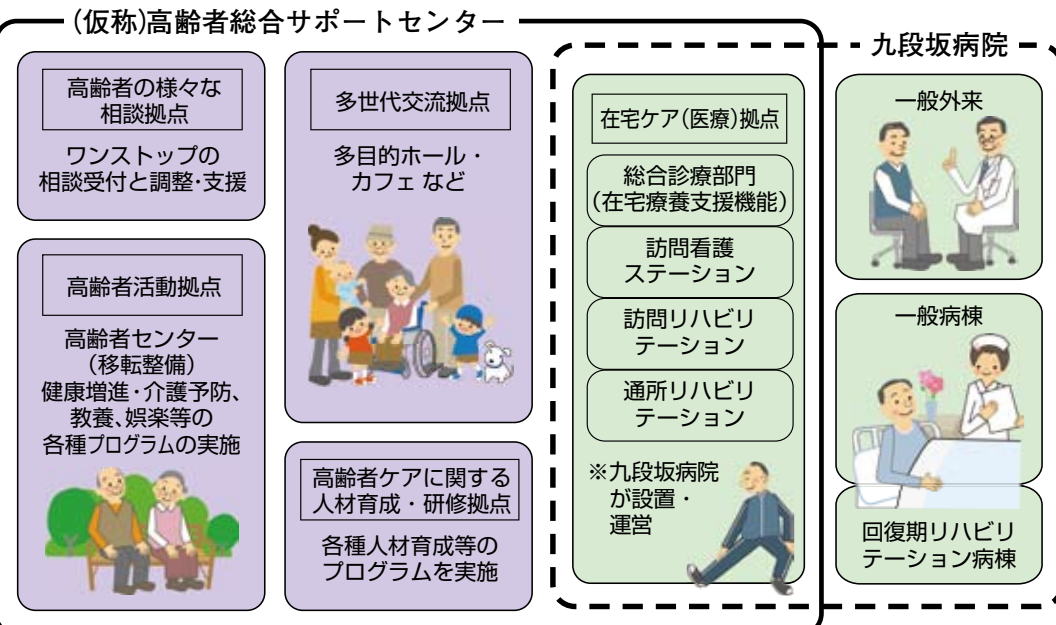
(仮称)高齢者総合サポートセンター

高齢者の様々な相談拠点

ワンストップの相談受付と調整･支援

高齢者活動拠点

高齢者センター（移転整備）健康増進･介護予防、教養、娯楽等の各種プログラムの実施

多世代交流拠点

多目的ホール・カフェ など

高齢者ケアに関する人材育成・研修拠点

各種人材育成等のプログラムを実施

在宅ケア(医療)拠点

総合診療部門（在宅療養支援機能）

訪問看護ステーション

訪問リハビリテーション

通所リハビリテーション

※九段坂病院が設置・運営

九段坂病院

一般外来

一般病棟

回復期リハビリテーション病棟